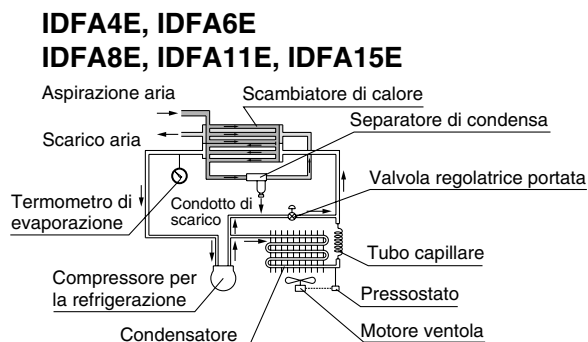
IDFA4E, IDFA6E
IDFA8E, IDFA11E, IDFA15E

Aspirazione aria
Scambiatore di calore
Scarico aria
Separatore di condensa
Termometro di evaporazione
Condotto di scarico
Valvola regolatrice portata
Tubo capillare
Compressore per la refrigerazione
Pressostato
Condensatore
Motore ventola